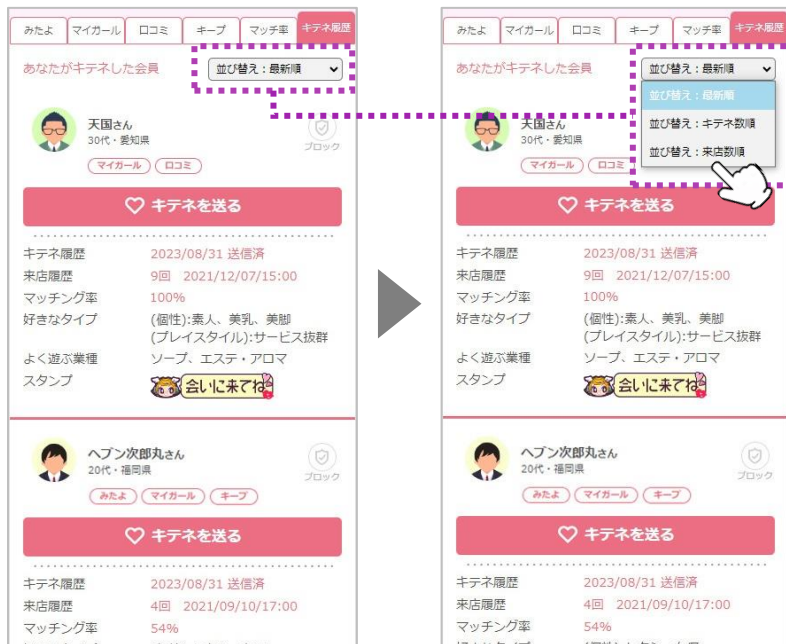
みたよ | マイガール | 口コミ | キープ | マッチ率 | キテネ履歴

あなたがキテネした会員

並び替え：最新順

天国さん
30代・愛知県

ブロック

マイガール
口コミ

キテネを送る

キテネ履歴 2023/08/31 送信済
来店履歴 9回 2021/12/07/15:00
マッチング率 100%
好きなタイプ (個性):素人、美乳、美脚 (プレイスタイル):サービス抜群
よく遊ぶ業種 ソープ、エステ・アロマ
スタンプ 会いに来てね

ヘブン次郎丸さん
20代・福岡県

ブロック

みたよ
マイガール
キープ

キテネを送る

キテネ履歴 2023/08/31 送信済
来店履歴 4回 2021/09/10/17:00
マッチング率 54%

みたよ | マイガール | 口コミ | キープ | マッチ率 | キテネ履歴

あなたがキテネした会員

並び替え：最新順

並び替え：最新順
並び替え：キテネ数順
並び替え：来店数順

天国さん
30代・愛知県

マイガール
口コミ

キテネを送る

キテネ履歴 2023/08/31 送信済
来店履歴 9回 2021/12/07/15:00
マッチング率 100%
好きなタイプ (個性):素人、美乳、美脚 (プレイスタイル):サービス抜群
よく遊ぶ業種 ソープ、エステ・アロマ
スタンプ 会いに来てね

ヘブン次郎丸さん
20代・福岡県

ブロック

みたよ
マイガール
キープ

キテネを送る

キテネ履歴 2023/08/31 送信済
来店履歴 4回 2021/09/10/17:00
マッチング率 54%